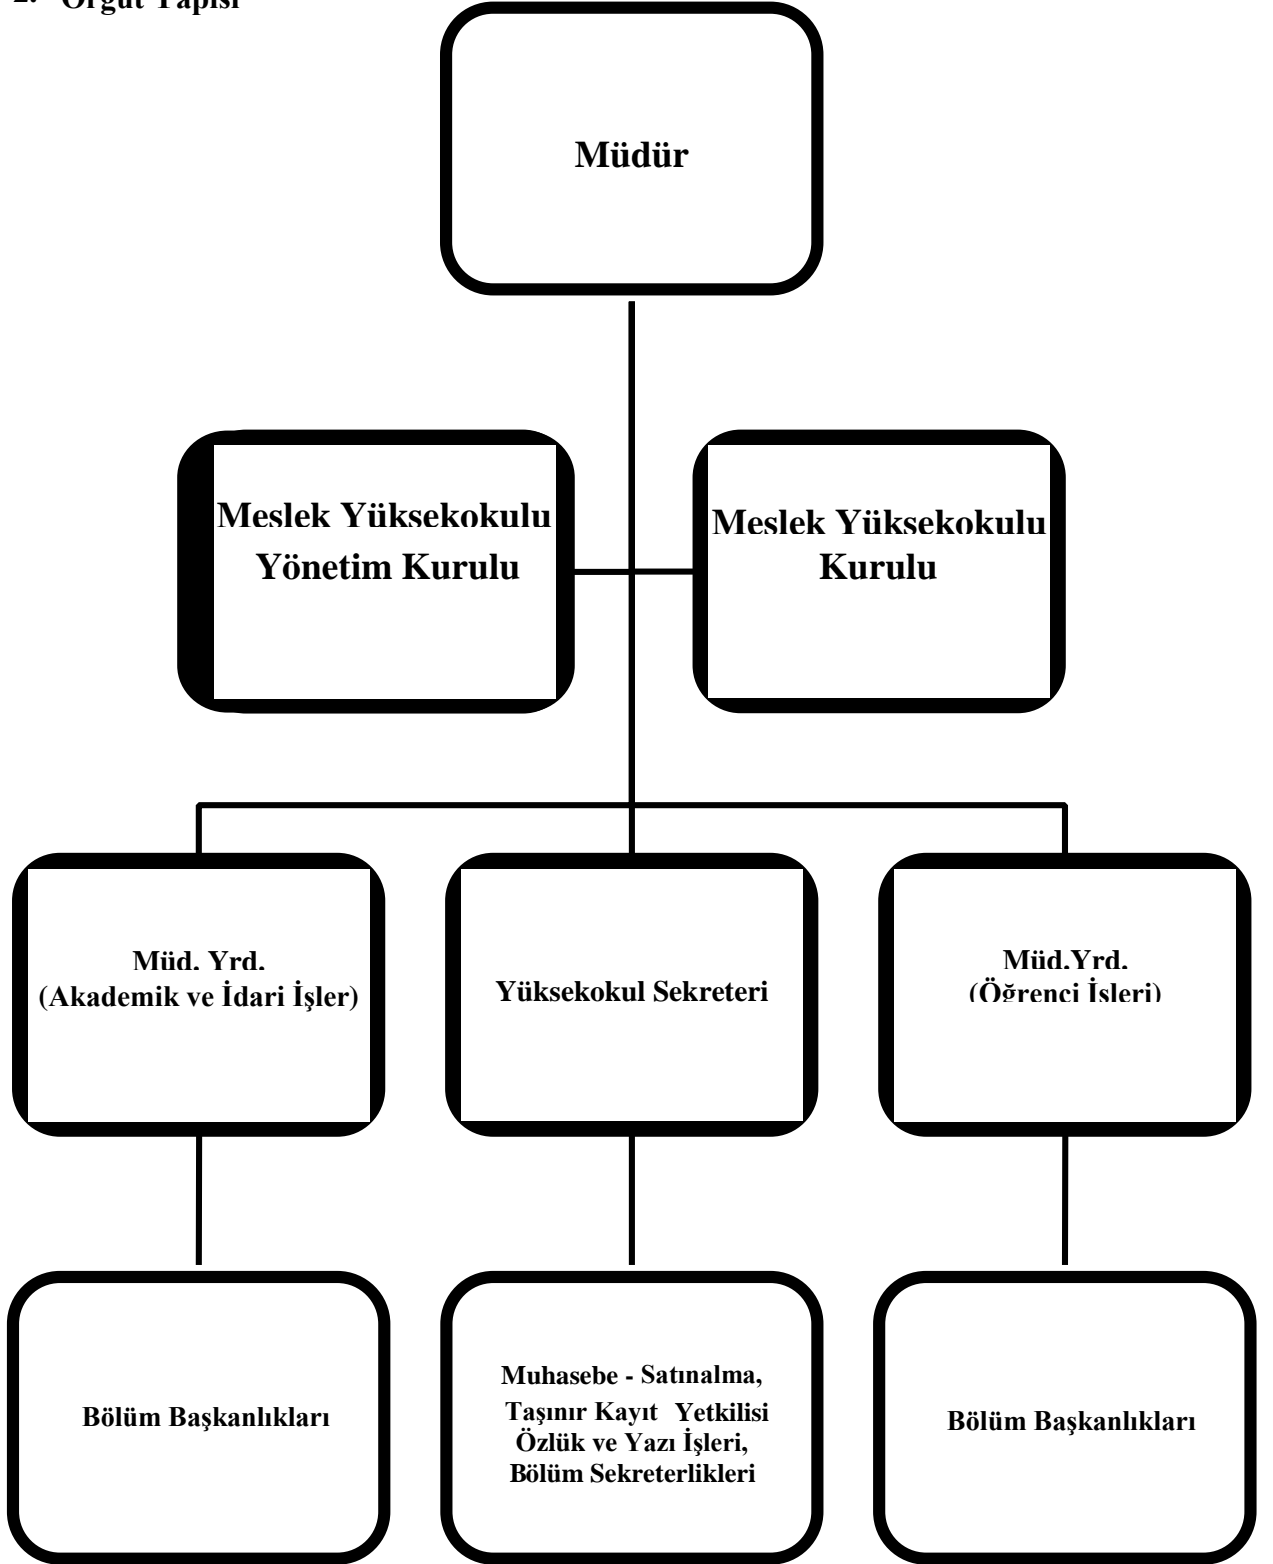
2. Örgüt Yapısı

Müdür

Meslek Yüksekokulu Yönetim Kurulu

Meslek Yüksekokulu Kurulu

Müd. Yrd. (Akademik ve İdari İşler)

Yüksekokul Sekreteri

Müd.Yrd. (Öğrenci İşleri)

Bölüm Başkanlıkları

Muhasebe - Satınalma, Taşınır Kayıt Yetkilisi Özlük ve Yazı İşleri, Bölüm Sekreterlikleri

Bölüm Başkanlıkları